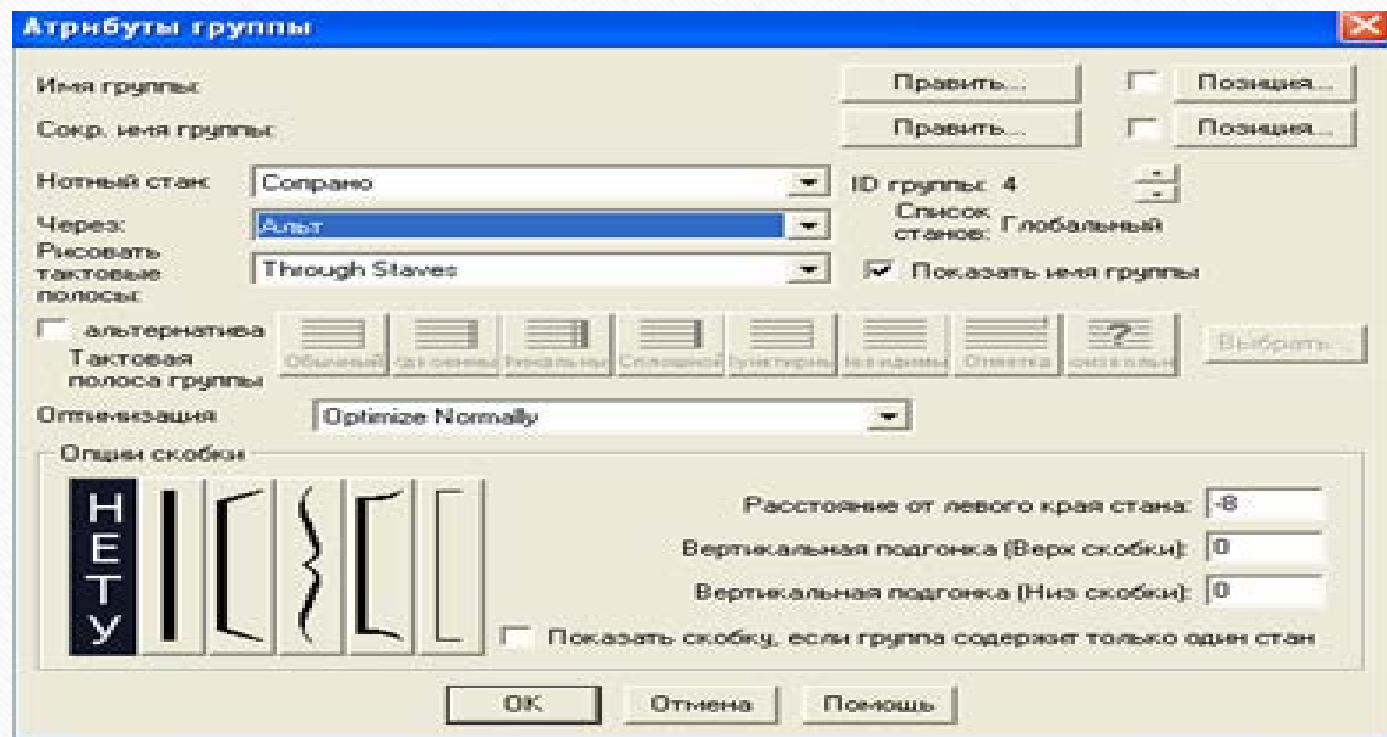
Атрибуты группы

Имя группы:
Правка...
Позиция...
Сокр. имя группы:
Правка...
Позиция...
Нотный стан: Сопрано
ID группы: 4
Через: Альт
Список станов: Глобальный
Рисовать тактовые полосы: Through Staves
Показать имя группы
альтернатива
Тактовая полоса группы
Обычный
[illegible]
Финальный
Сплошной
Пунктирный
Невидимый
Отметка
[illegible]
Выбрать...
Оптимизация
Optimize Normally
Опции скобки
НЕТУ
Расстояние от левого края стана: -8
Вертикальная подгонка (Верх скобки): 0
Вертикальная подгонка (Низ скобки): 0
Показать скобку, если группа содержит только один стан
OK
Отмена
Помощь